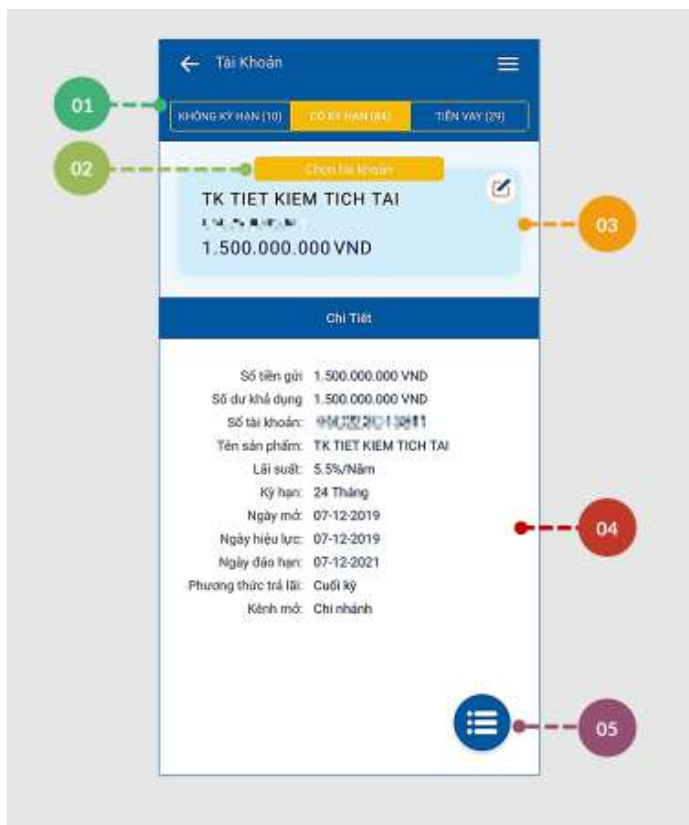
Tài Khoản

01

KHÔNG KỲ HẠN (10) | CÓ KỲ HẠN (04) | TIỀN VAY (29)

02

Chọn tài khoản

TK TIET KIEM TICH TAI
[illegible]
1.500.000.000 VND

03

Chi Tiết

Số tiền gửi: 1.500.000.000 VND
Số dư khả dụng: 1.500.000.000 VND
Số tài khoản: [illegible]
Tên sản phẩm: TK TIET KIEM TICH TAI
Lãi suất: 5.5%/Năm
Kỳ hạn: 24 Tháng
Ngày mở: 07-12-2019
Ngày hiệu lực: 07-12-2019
Ngày đáo hạn: 07-12-2021
Phương thức trả lãi: Cuối kỳ
Kênh mở: Chi nhánh

04

05